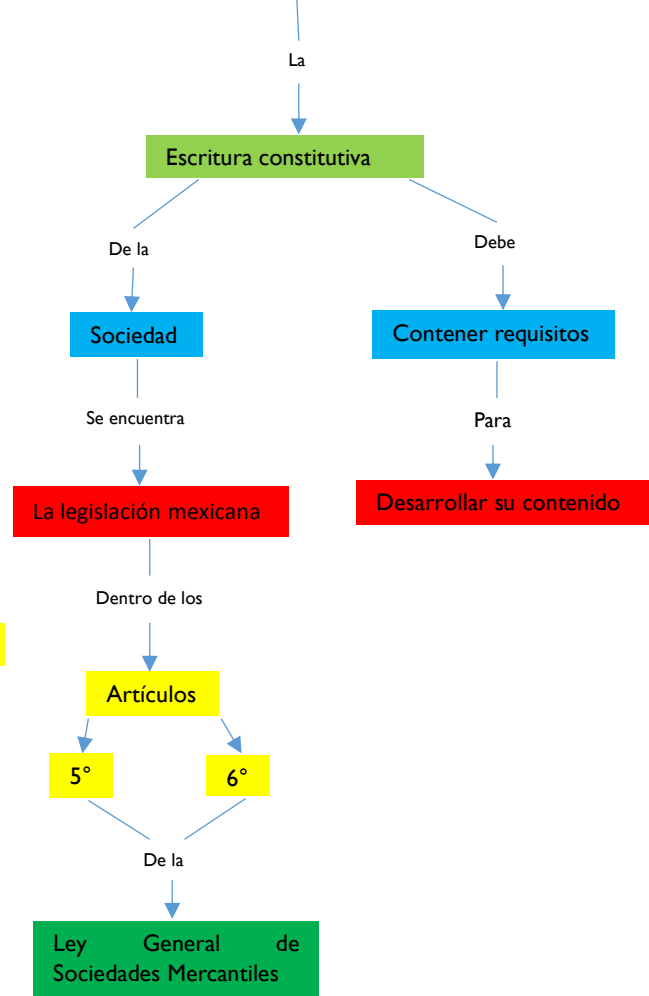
La

Escritura constitutiva

De la

Debe

Sociedad

Contener requisitos

Se encuentra

Para

La legislación mexicana

Desarrollar su contenido

Dentro de los

Artículos

5°

6°

De la

Ley General de Sociedades Mercantiles